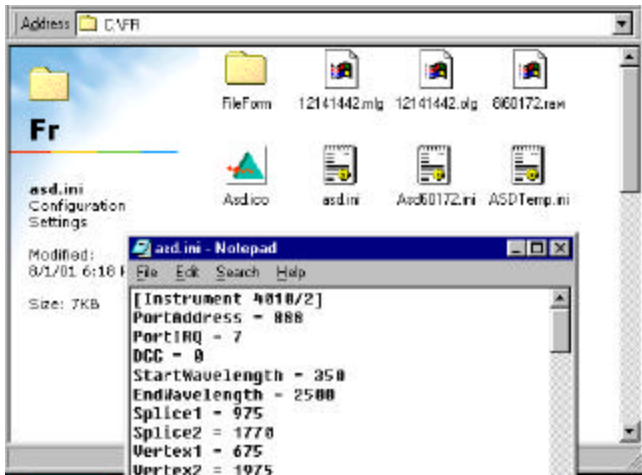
Address C:\FR

Fr

asd.ini
Configuration Settings

Modified:
8/1/01 6:18 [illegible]

Size: 7KB

FileForm
12141442.mlg
12141442.olg
6l60172.raw
Asd.ico
asd.ini
Asd60172.ini
ASDTemp.ini

asd.ini - Notepad
File Edit Search Help

[Instrument 4010/2]
PortAddress = 888
PortIRQ = 7
DCC = 0
StartWavelength = 350
EndWavelength = 2500
Splice1 = 975
Splice2 = 1770
Vertex1 = 675
Vertex2 = 1975